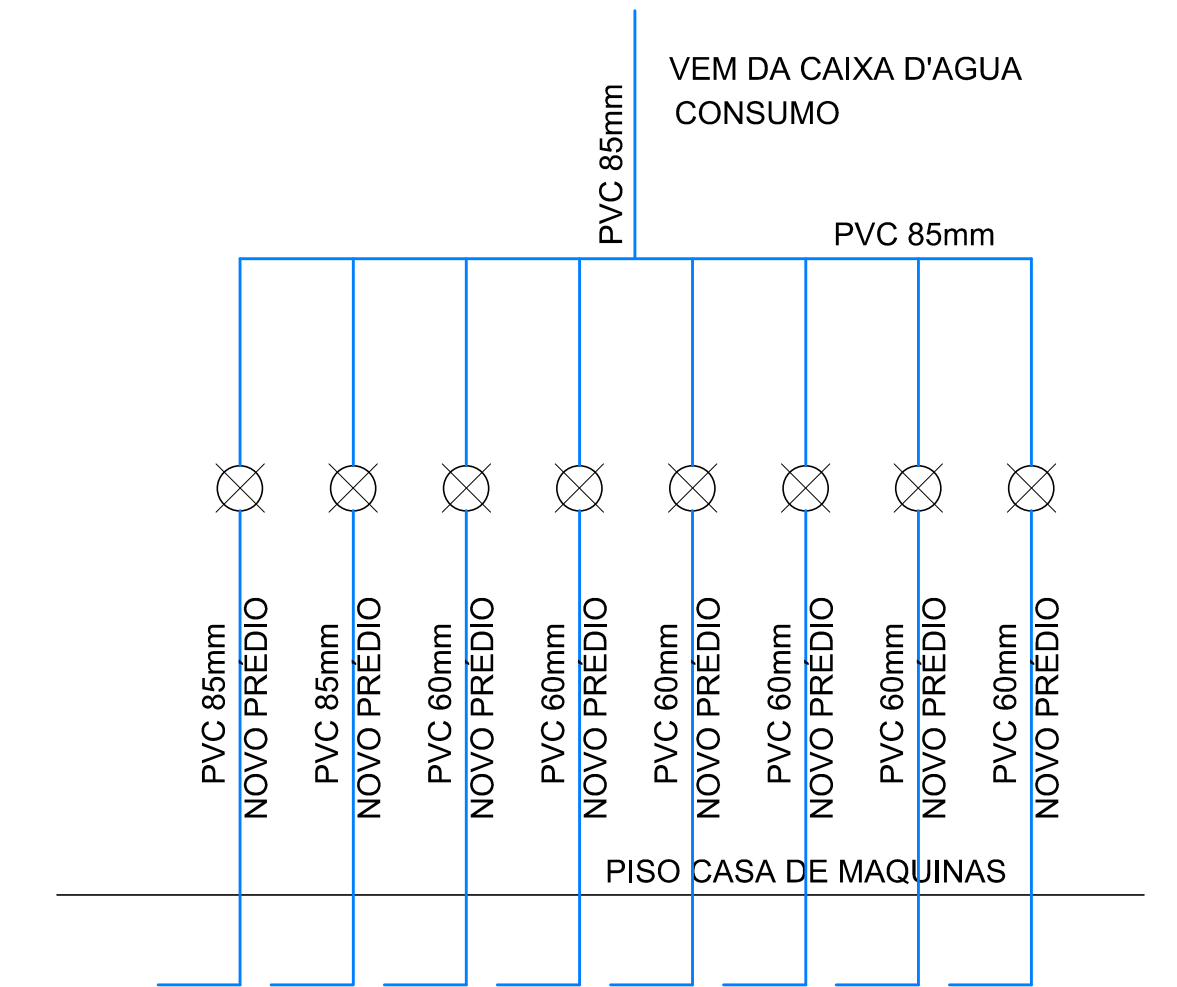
VEM DA CAIXA D'AGUA
CONSUMO

PVC 85mm

PVC 85mm

PVC 85mm
NOVO PRÉDIO

PVC 85mm
NOVO PRÉDIO

PVC 60mm
NOVO PRÉDIO

PVC 60mm
NOVO PRÉDIO

PVC 60mm
NOVO PRÉDIO

PVC 60mm
NOVO PRÉDIO

PVC 60mm
NOVO PRÉDIO

PVC 60mm
NOVO PRÉDIO

PISO CASA DE MAQUINAS